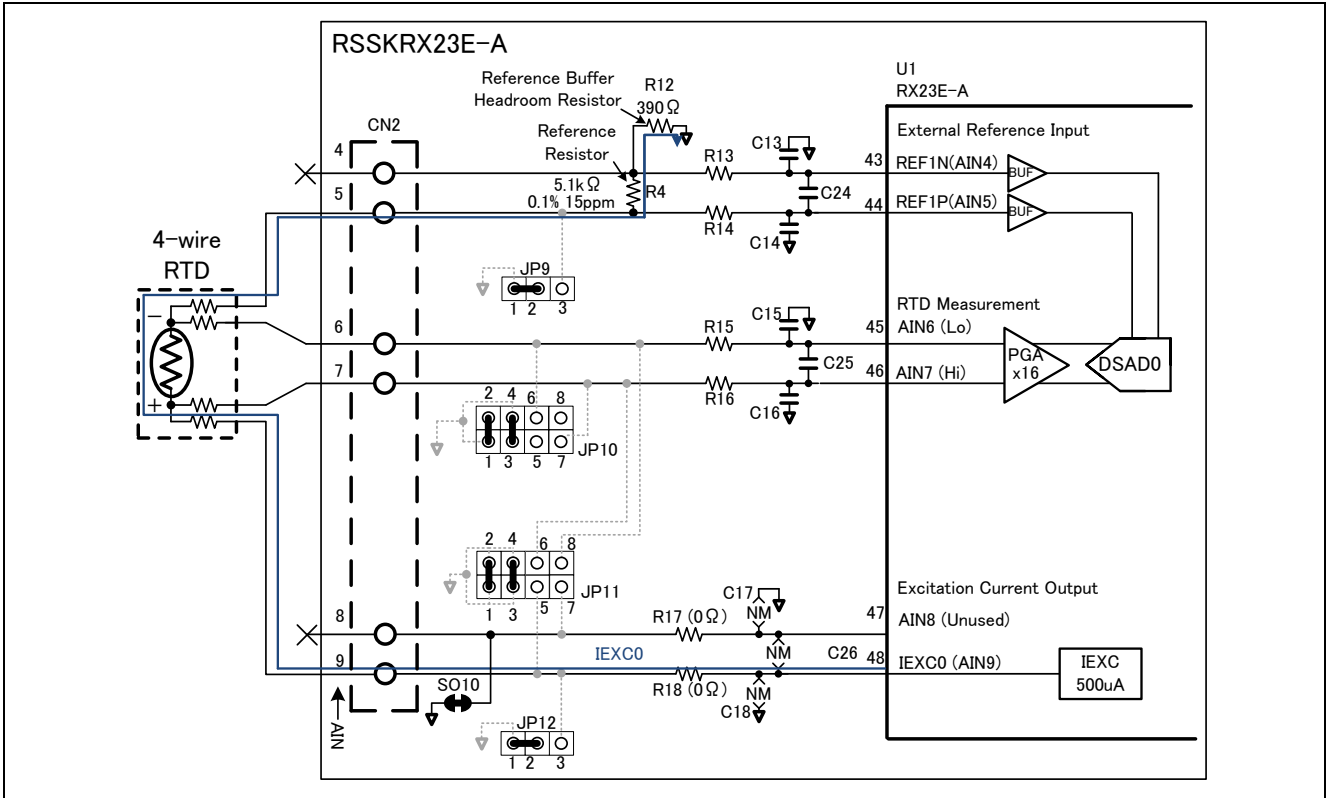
RSSKRX23E-A

U1
RX23E-A

Reference Buffer
Headroom Resistor
R12
390Ω

Reference
Resistor

CN2

External Reference Input

4
5

R13
C13
43
REF1N(AIN4)
BUF

5.1kΩ
0.1% 15ppm
R4
C24
44
REF1P(AIN5)
BUF

R14
C14

4-wire
RTD

JP9
1 2 3

RTD Measurement
C15
45
AIN6 (Lo)

6
R15

−
+

PGA
x16

DSAD0

7
R16
C25
46
AIN7 (Hi)

2 4 6 8
C16
1 3 5 7
JP10

2 4 6 8
1 3 5 7
JP11

Excitation Current Output
C17
NM
47
AIN8 (Unused)

8
R17 (0Ω)

9
IEXC0
NM
C26
48
IEXC0 (AIN9)

IEXC
500uA

SO10
R18 (0Ω)
NM
C18

AIN

JP12
1 2 3